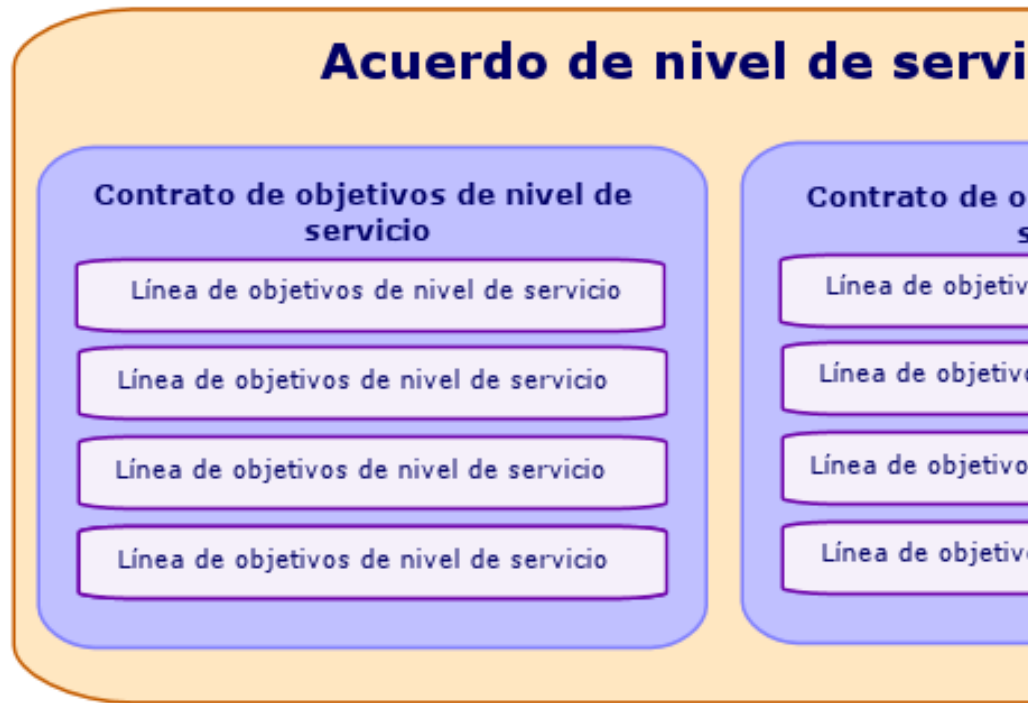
Acuerdo de nivel de servi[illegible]

Contrato de objetivos de nivel de servicio

Línea de objetivos de nivel de servicio

Línea de objetivos de nivel de servicio

Línea de objetivos de nivel de servicio

Línea de objetivos de nivel de servicio

Contrato de o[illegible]

s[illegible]

Línea de objetiv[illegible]

Línea de objetiv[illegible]

Línea de objetivo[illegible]

Línea de objetiv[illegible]